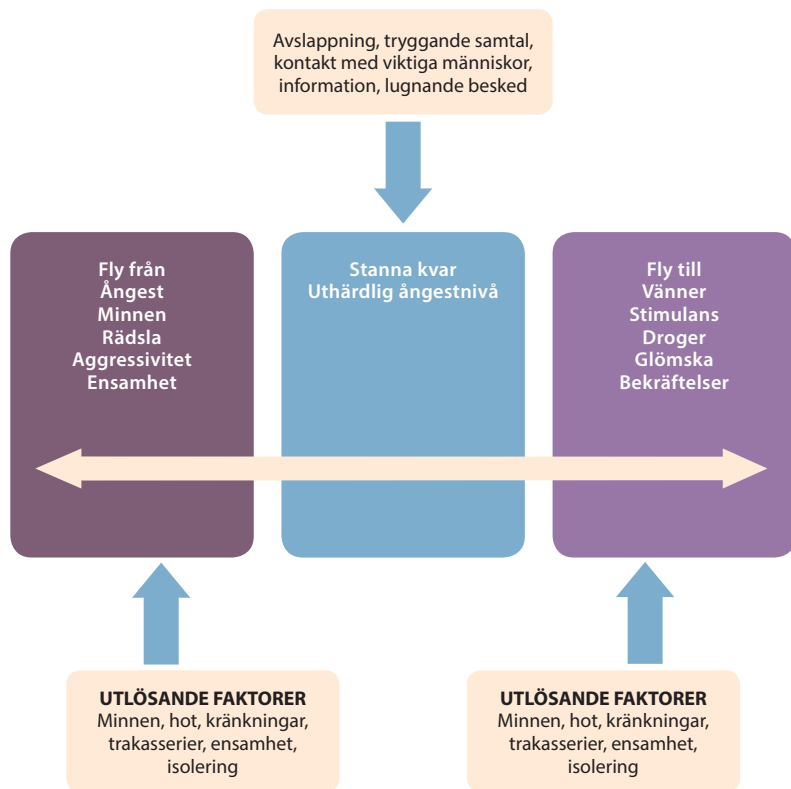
Avslappning, tryggande samtal, kontakt med viktiga människor, information, lugnande besked

Fly från
Ångest
Minnen
Rädsla
Aggressivitet
Ensamhet

Stanna kvar
Uthärdlig ångestnivå

Fly till
Vänner
Stimulans
Droger
Glömska
Bekräftelser

UTLÖSANDE FAKTORER
Minnen, hot, kränkningar, trakasserier, ensamhet, isolering

UTLÖSANDE FAKTORER
Minnen, hot, kränkningar, trakasserier, ensamhet, isolering